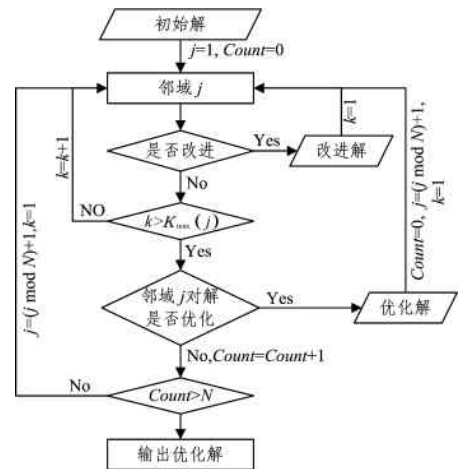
初始解

$j$=1, $Count$=0

邻域 $j$

是否改进

Yes

改进解

$k$=1

No

$k$=$k$+1

NO

$k$>$K_{\max}$ ( $j$ )

Yes

邻域 $j$ 对解是否优化

Yes

优化解

$Count$=0, $j$=($j$ mod $N$)+1, $k$=1

$j$=($j$ mod $N$)+1, $k$=1

No,$Count$=$Count$+1

No

$Count$>$N$

输出优化解